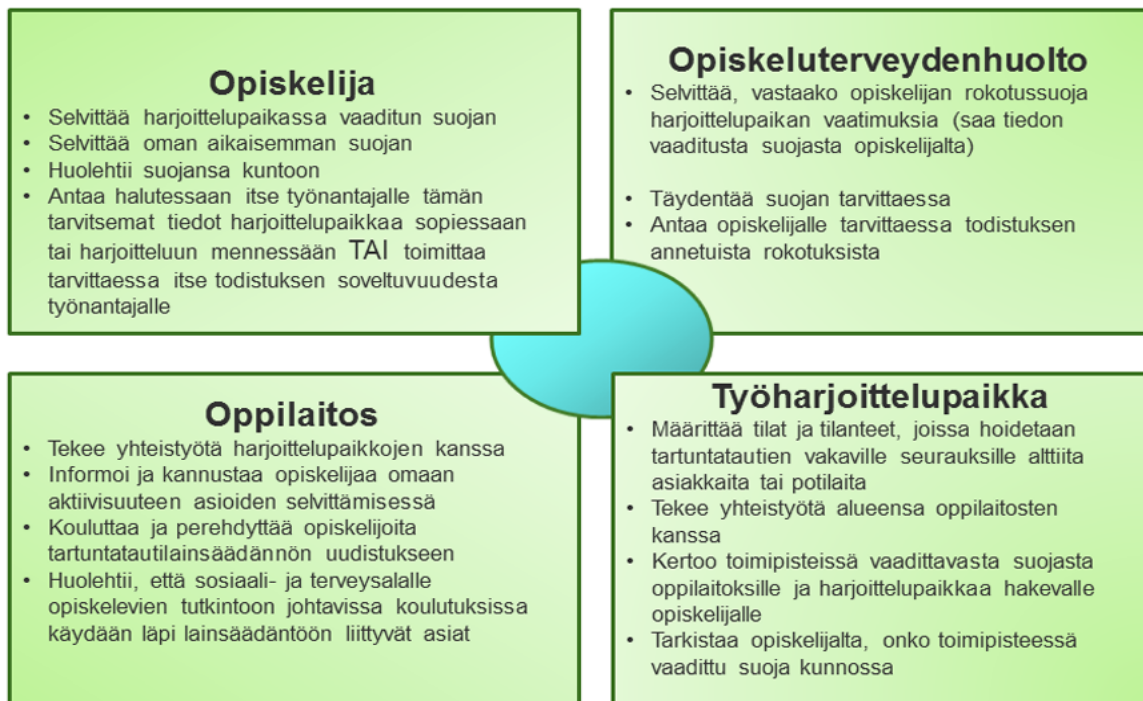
Opiskelija

- Selvittää harjoittelupaikassa vaaditun suojan
- Selvittää oman aikaisemman suojan
- Huolehtii suojansa kuntoon
- Antaa halutessaan itse työnantajalle tämän tarvitsemat tiedot harjoittelupaikkaa sopiessaan tai harjoitteluun mennessään TAI toimittaa tarvittaessa itse todistuksen soveltuvuudesta työnantajalle

Opiskeluterveydenhuolto

- Selvittää, vastaako opiskelijan rokotussuoja harjoittelupaikan vaatimuksia (saa tiedon vaaditusta suojasta opiskelijalta)
- Täydentää suojan tarvittaessa
- Antaa opiskelijalle tarvittaessa todistuksen annetuista rokotuksista

Oppilaitos

- Tekee yhteistyötä harjoittelupaikkojen kanssa
- Informoi ja kannustaa opiskelijaa omaan aktiivisuuteen asioiden selvittämisessä
- Kouluttaa ja perehdyttää opiskelijoita tartuntatautilainsäädännön uudistukseen
- Huolehtii, että sosiaali- ja terveysalalle opiskelevien tutkintoon johtavissa koulutuksissa käydään läpi lainsäädäntöön liittyvät asiat

Työharjoittelupaikka

- Määrittää tilat ja tilanteet, joissa hoidetaan tartuntatautien vakaville seurauksille alttiita asiakkaita tai potilaita
- Tekee yhteistyötä alueensa oppilaitosten kanssa
- Kertoo toimipisteissä vaadittavasta suojasta oppilaitoksille ja harjoittelupaikkaa hakevalle opiskelijalle
- Tarkistaa opiskelijalta, onko toimipisteessä vaadittu suoja kunnossa